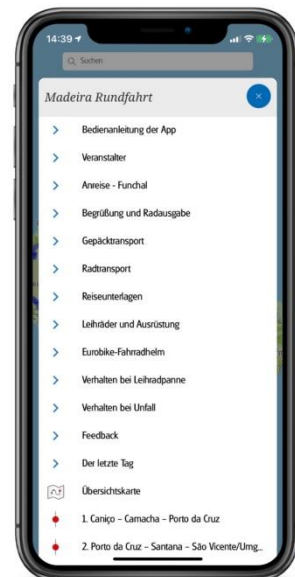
14:39

Suchen

Madeira Rundfahrt

×

Bedienanleitung der App

Veranstalter

Anreise - Funchal

Begrüßung und Radausgabe

Gepäcktransport

Radtransport

Reiseunterlagen

Leihräder und Ausrüstung

Eurobike-Fahrradhelm

Verhalten bei Leihradpanne

Verhalten bei Unfall

Feedback

Der letzte Tag

Übersichtskarte

1. Caniço – Camacha – Porto da Cruz

2. Porto da Cruz – Santana – São Vicente/Umg...